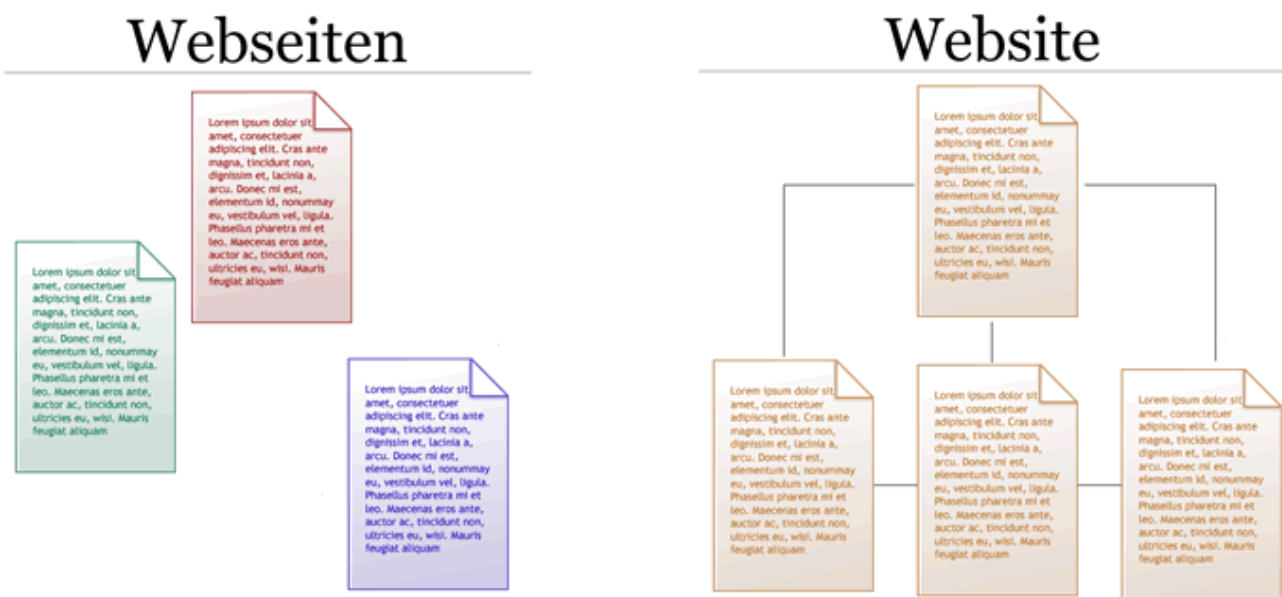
Webseiten

Lorem ipsum dolor sit amet, consectetuer adipiscing elit. Cras ante magna, tincidunt non, dignissim et, lacinia a, arcu. Donec mi est, elementum id, nonummay eu, vestibulum vel, ligula. Phasellus pharetra mi et leo. Maecenas eros ante, auctor ac, tincidunt non, ultricies eu, wisl. Mauris feugiat aliquam

Lorem ipsum dolor sit amet, consectetuer adipiscing elit. Cras ante magna, tincidunt non, dignissim et, lacinia a, arcu. Donec mi est, elementum id, nonummay eu, vestibulum vel, ligula. Phasellus pharetra mi et leo. Maecenas eros ante, auctor ac, tincidunt non, ultricies eu, wisl. Mauris feugiat aliquam

Lorem ipsum dolor sit amet, consectetuer adipiscing elit. Cras ante magna, tincidunt non, dignissim et, lacinia a, arcu. Donec mi est, elementum id, nonummay eu, vestibulum vel, ligula. Phasellus pharetra mi et leo. Maecenas eros ante, auctor ac, tincidunt non, ultricies eu, wisl. Mauris feugiat aliquam

Website

Lorem ipsum dolor sit amet, consectetuer adipiscing elit. Cras ante magna, tincidunt non, dignissim et, lacinia a, arcu. Donec mi est, elementum id, nonummay eu, vestibulum vel, ligula. Phasellus pharetra mi et leo. Maecenas eros ante, auctor ac, tincidunt non, ultricies eu, wisl. Mauris feugiat aliquam

Lorem ipsum dolor sit amet, consectetuer adipiscing elit. Cras ante magna, tincidunt non, dignissim et, lacinia a, arcu. Donec mi est, elementum id, nonummay eu, vestibulum vel, ligula. Phasellus pharetra mi et leo. Maecenas eros ante, auctor ac, tincidunt non, ultricies eu, wisl. Mauris feugiat aliquam

Lorem ipsum dolor sit amet, consectetuer adipiscing elit. Cras ante magna, tincidunt non, dignissim et, lacinia a, arcu. Donec mi est, elementum id, nonummay eu, vestibulum vel, ligula. Phasellus pharetra mi et leo. Maecenas eros ante, auctor ac, tincidunt non, ultricies eu, wisl. Mauris feugiat aliquam

Lorem ipsum dolor sit amet, consectetuer adipiscing elit. Cras ante magna, tincidunt non, dignissim et, lacinia a, arcu. Donec mi est, elementum id, nonummay eu, vestibulum vel, ligula. Phasellus pharetra mi et leo. Maecenas eros ante, auctor ac, tincidunt non, ultricies eu, wisl. Mauris feugiat aliquam